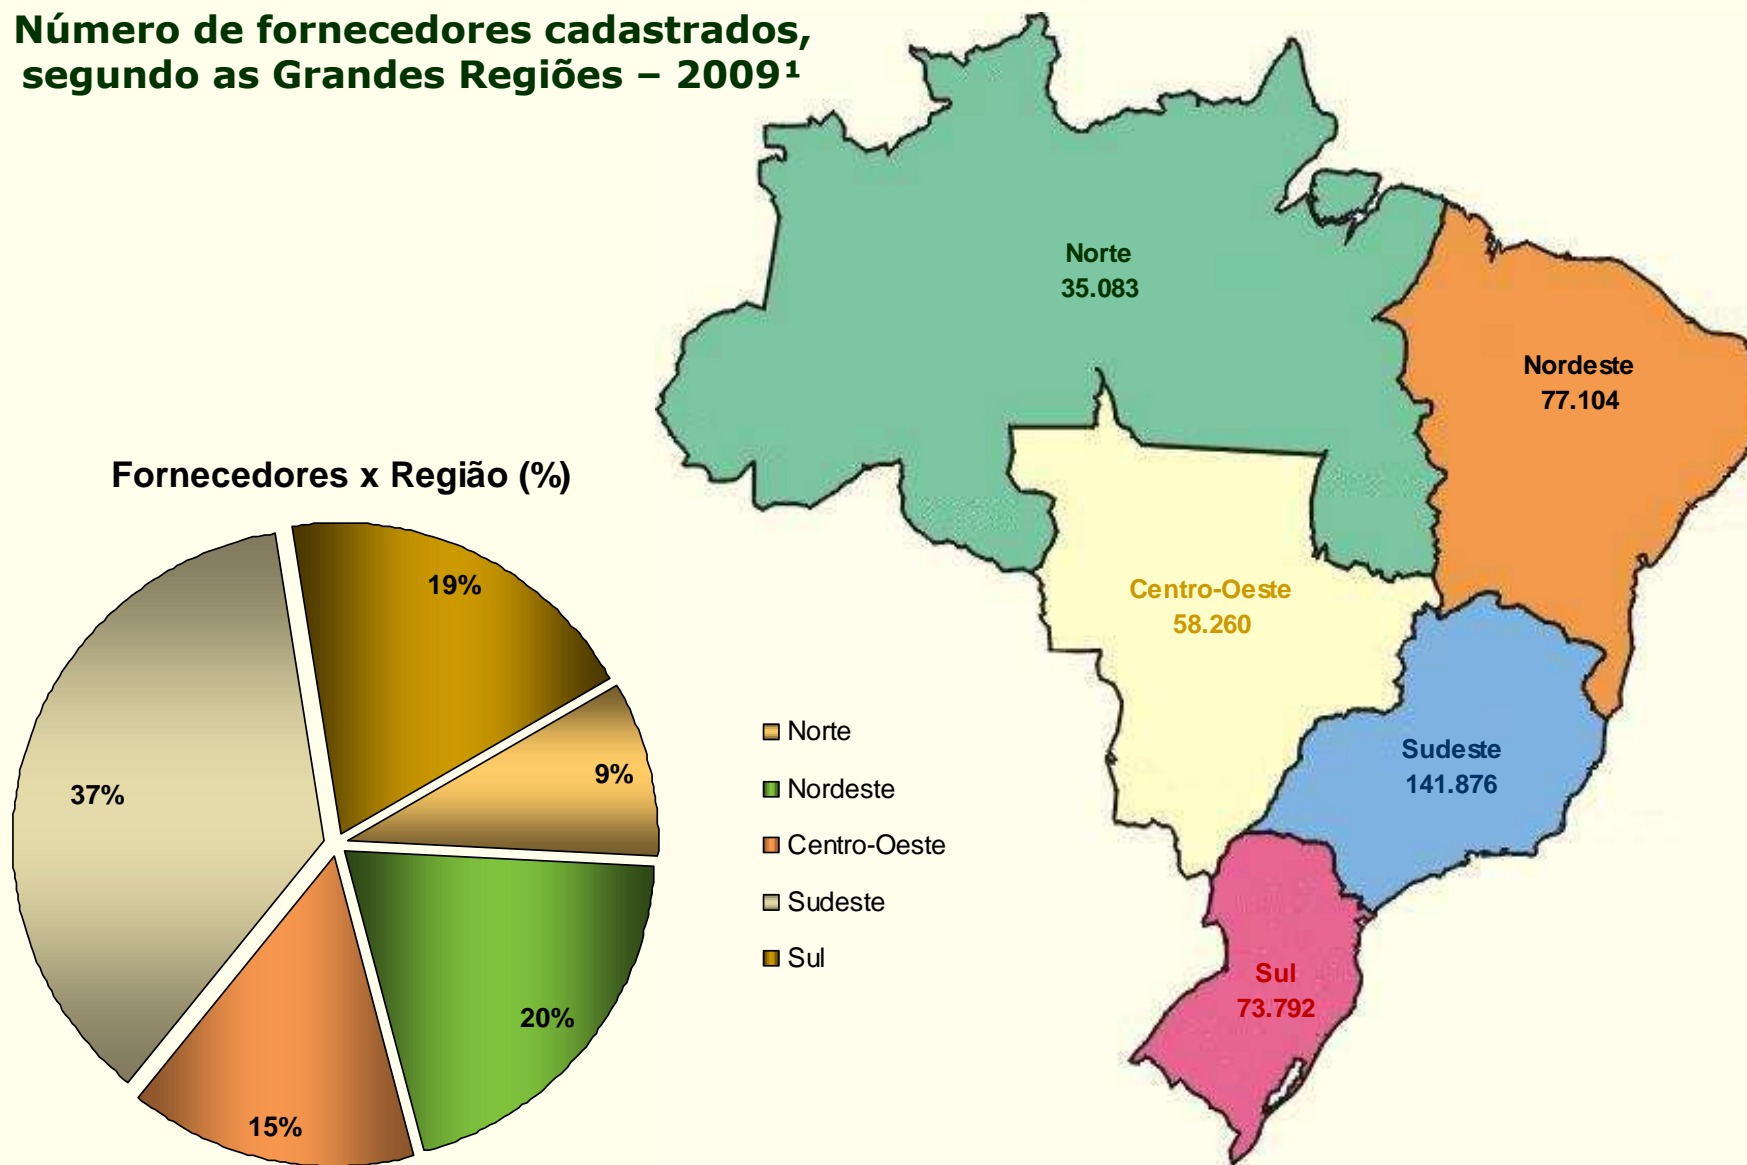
Número de fornecedores cadastrados, segundo as Grandes Regiões – 2009¹

Fornecedores x Região (%)

19%

9%

37%

20%

15%

Norte
Nordeste
Centro-Oeste
Sudeste
Sul

Norte
35.083

Nordeste
77.104

Centro-Oeste
58.260

Sudeste
141.876

Sul
73.792